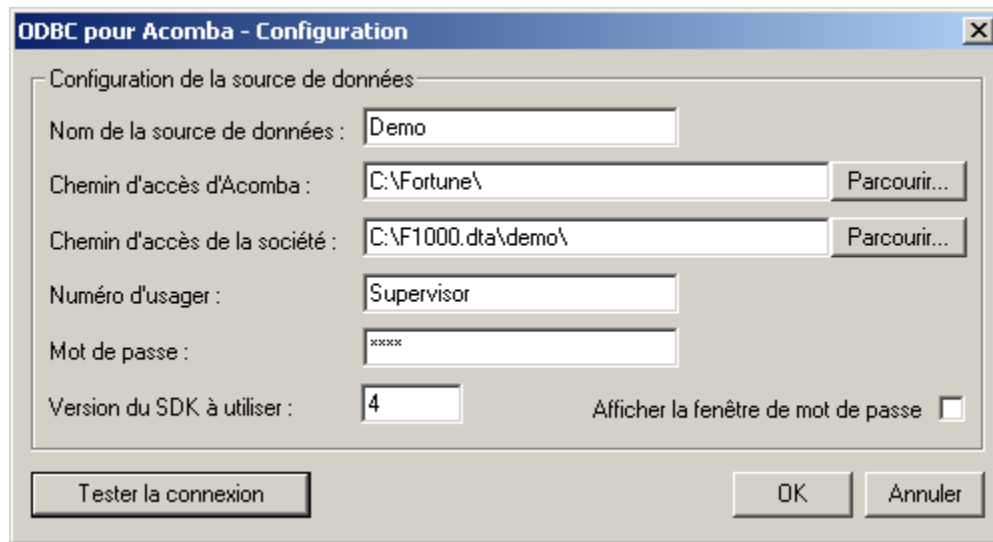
ODBC pour Acomba - Configuration

X

Configuration de la source de données

Nom de la source de données : Demo

Chemin d'accès d'Acomba : C:\Fortune\ Parcourir...

Chemin d'accès de la société : C:\F1000.dta\demo\ Parcourir...

Numéro d'usager : Supervisor

Mot de passe : ****

Version du SDK à utiliser : 4

Afficher la fenêtre de mot de passe

Tester la connexion

OK

Annuler